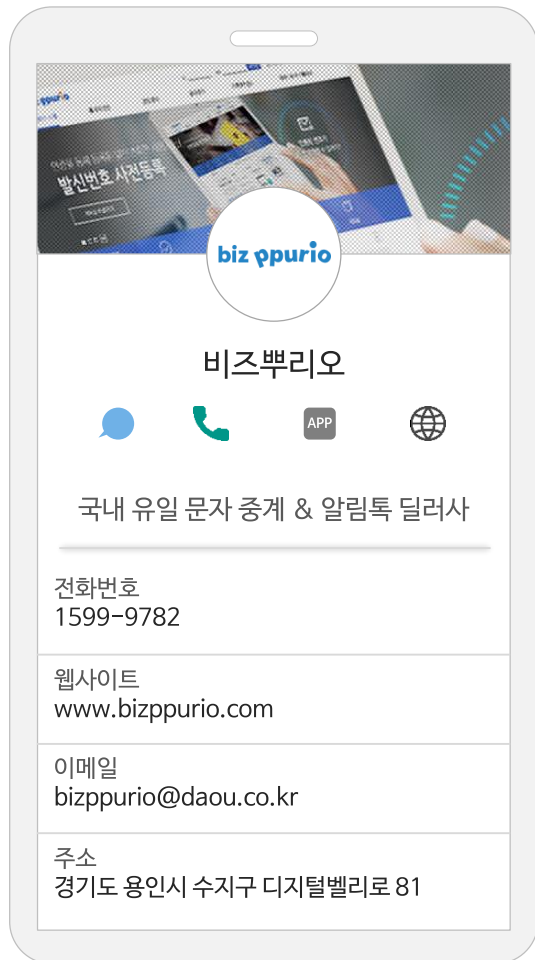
발신번호 사전등록

biz ppurio

비즈뿌리오

APP

국내 유일 문자 중계 & 알림톡 딜러사

전화번호
1599-9782

웹사이트
www.bizppurio.com

이메일
bizppurio@daou.co.kr

주소
경기도 용인시 수지구 디지털벨리로 81